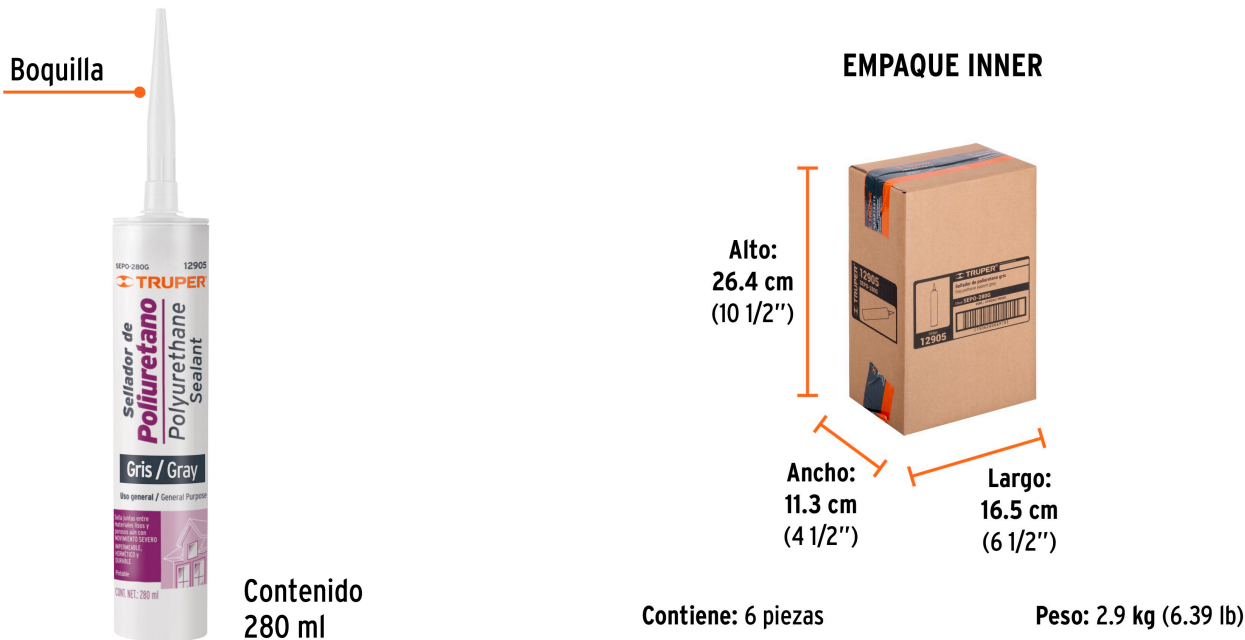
Boquilla

SEPO-280G
12905
TRUPER
Sellador de
Poliuretano
Polyurethane
Sealant
Gris / Gray
Uso general / General Purpose
Sella juntas entre materiales lisos y porosos aún con MOVIMIENTO SEVERO
IMPERMEABLE, HERMÉTICO y DURABLE
Pintable
CONT. NET.: 280 ml

Contenido
280 ml

EMPAQUE INNER

Alto:
26.4 cm
(10 1/2")

TRUPER
12905
Sellador de poliuretano gris
SEPO-280G
12905

Ancho:
11.3 cm
(4 1/2")

Largo:
16.5 cm
(6 1/2")

Contiene: 6 piezas

Peso: 2.9 kg (6.39 lb)